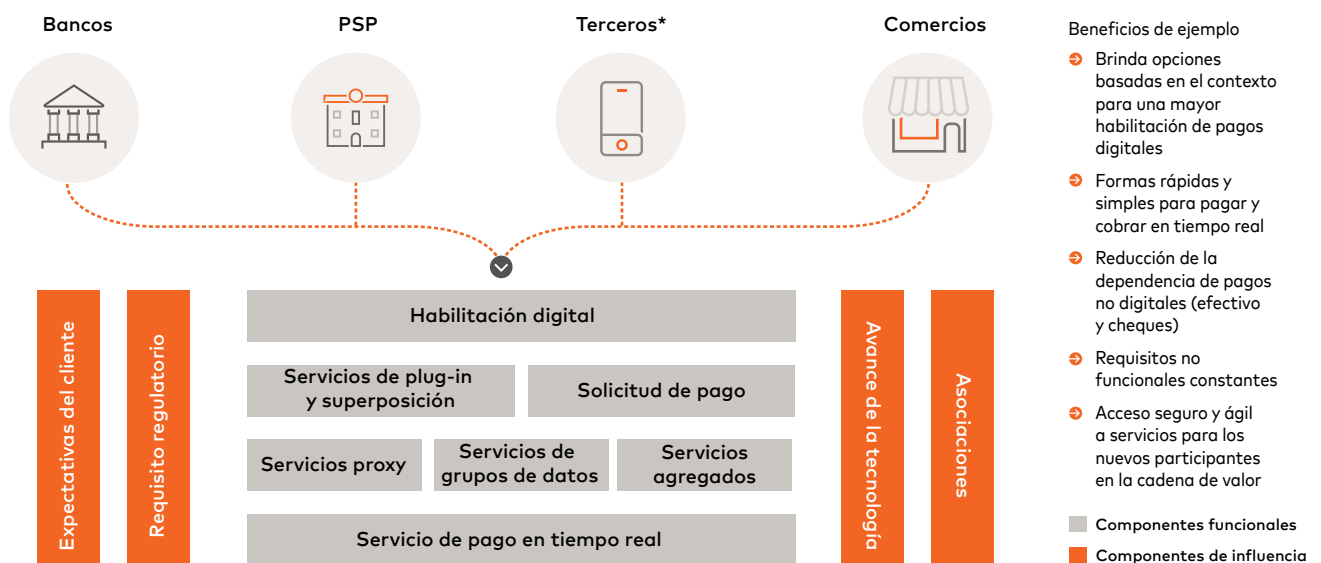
Bancos

PSP

Terceros*

Comercios

Expectativas del cliente

Requisito regulatorio

Habilitación digital

Servicios de plug-in y superposición

Solicitud de pago

Servicios proxy

Servicios de grupos de datos

Servicios agregados

Servicio de pago en tiempo real

Avance de la tecnología

Asociaciones

Beneficios de ejemplo

Brinda opciones basadas en el contexto para una mayor habilitación de pagos digitales

Formas rápidas y simples para pagar y cobrar en tiempo real

Reducción de la dependencia de pagos no digitales (efectivo y cheques)

Requisitos no funcionales constantes

Acceso seguro y ágil a servicios para los nuevos participantes en la cadena de valor

Componentes funcionales

Componentes de influencia